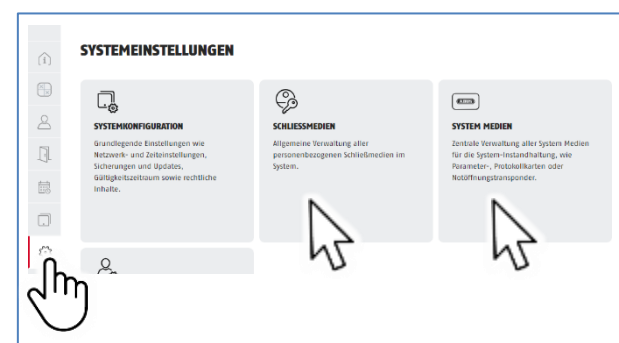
SYSTEMEINSTELLUNGEN

SYSTEMKONFIGURATION

Grundlegende Einstellungen wie Netzwerk- und Zeiteinstellungen, Sicherungen und Updates, Gültigkeitszeitraum sowie rechtliche Inhalte.

SCHLIESSMEDIEN

Allgemeine Verwaltung aller personenbezogenen Schließmedien im System.

SYSTEM MEDIEN

Zentrale Verwaltung aller System Medien für die System-Instandhaltung, wie Parameter-, Protokollkarten oder Notöffnungstransponder.